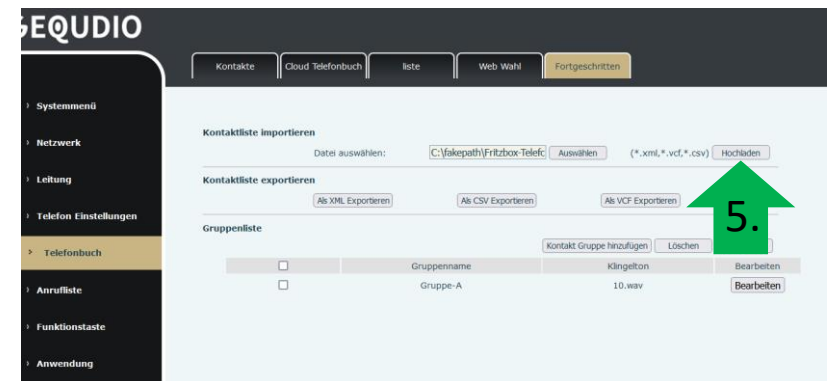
GEQUDIO

Kontakte | Cloud Telefonbuch | liste | Web Wahl | Fortgeschritten

› Systemmenü
› Netzwerk
› Leitung
› Telefon Einstellungen
› Telefonbuch
› Anrufliste
› Funktionstaste
› Anwendung

Kontaktliste importieren

Datei auswählen: C:\fakepath\Fritzbox-Telefc Auswählen (*.xml,*.vcf,*.csv) Hochladen

Kontaktliste exportieren

Als XML Exportieren Als CSV Exportieren Als VCF Exportieren

5.

Gruppenliste

Kontakt Gruppe hinzufügen Löschen

| ☐ | Gruppenname | Klingelton | Bearbeiten |
|---|---|---|---|
| ☐ | Gruppe-A | 10.wav | Bearbeiten |